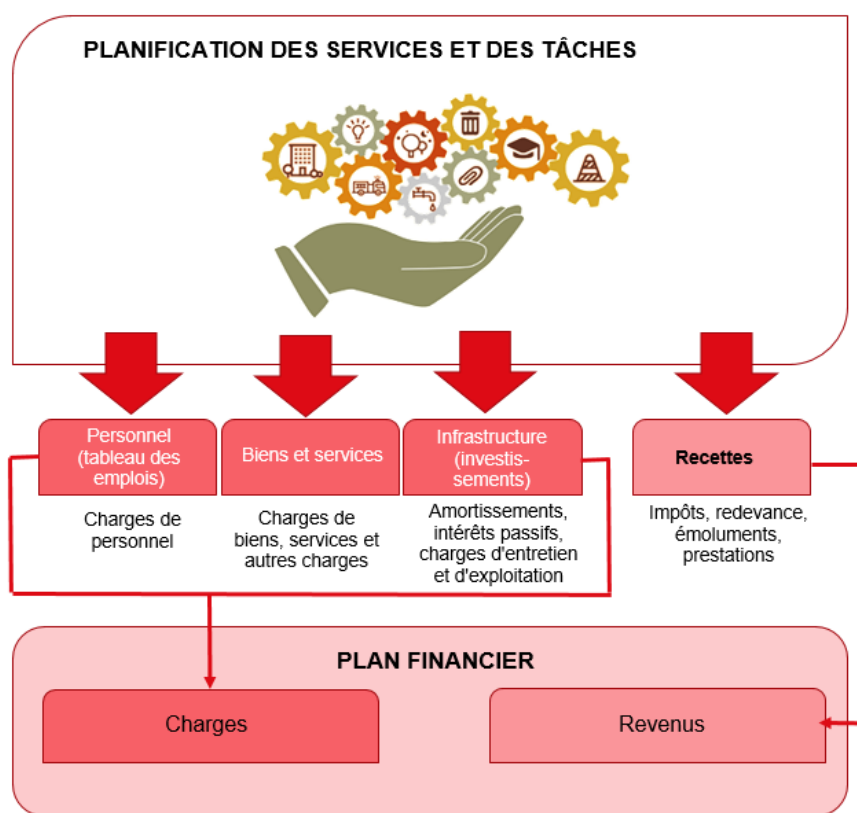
PLANIFICATION DES SERVICES ET DES TÂCHES

Personnel (tableau des emplois)

Charges de personnel

Biens et services

Charges de biens, services et autres charges

Infrastructure (investissements)

Amortissements, intérêts passifs, charges d'entretien et d'exploitation

Recettes

Impôts, redevance, émoluments, prestations

PLAN FINANCIER

Charges

Revenus